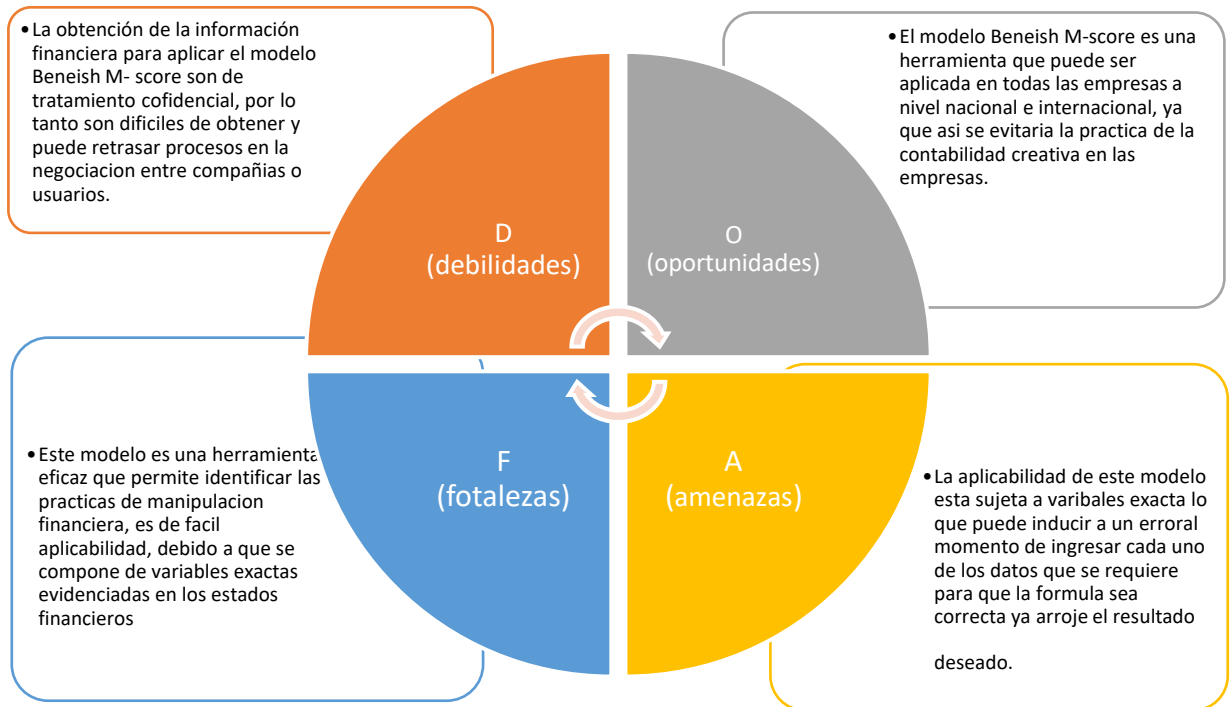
• La obtención de la información financiera para aplicar el modelo Beneish M- score son de tratamiento cofidencial, por lo tanto son dificiles de obtener y puede retrasar procesos en la negociacion entre compañias o usuarios.

• El modelo Beneish M-score es una herramienta que puede ser aplicada en todas las empresas a nivel nacional e internacional, ya que asi se evitaria la practica de la contabilidad creativa en las empresas.

D
(debilidades)

O
(oportunidades)

F
(fotalezas)

A
(amenazas)

• Este modelo es una herramienta eficaz que permite identificar las practicas de manipulacion financiera, es de facil aplicabilidad, debido a que se compone de variables exactas evidenciadas en los estados financieros

• La aplicabilidad de este modelo esta sujeta a varibales exacta lo que puede inducir a un erroral momento de ingresar cada uno de los datos que se requiere para que la formula sea correcta ya arroje el resultado

deseado.